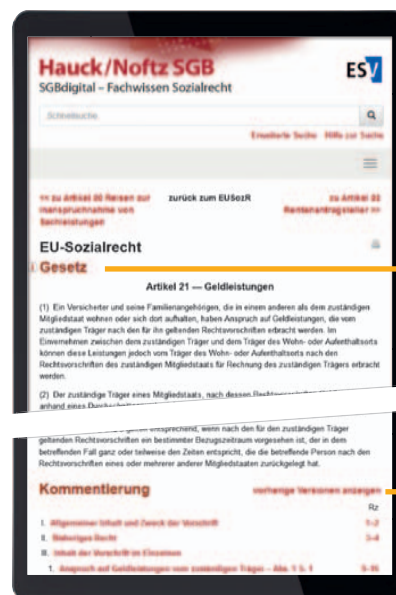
Hauck/Noftz SGB
SGBdigital – Fachwissen Sozialrecht
ESV

Schnellsuche

Erweiterte Suche Hilfe zur Suche

<< zu Artikel 20 Reisen zur Inanspruchnahme von Sachleistungen
zurück zum EUSozR
zu Artikel 22 Rentenantragsteller >>

EU-Sozialrecht

Gesetz

Artikel 21 — Geldleistungen

(1) Ein Versicherter und seine Familienangehörigen, die in einem anderen als dem zuständigen Mitgliedstaat wohnen oder sich dort aufhalten, haben Anspruch auf Geldleistungen, die vom zuständigen Träger nach den für ihn geltenden Rechtsvorschriften erbracht werden. Im Einvernehmen zwischen dem zuständigen Träger und dem Träger des Wohn- oder Aufenthaltsorts können diese Leistungen jedoch vom Träger des Wohn- oder Aufenthaltsorts nach den Rechtsvorschriften des zuständigen Mitgliedstaats für Rechnung des zuständigen Trägers erbracht werden.

(2) Der zuständige Träger eines Mitgliedstaats, nach dessen Rechtsvorschriften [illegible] anhand eines Durchschnitt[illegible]

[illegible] entspricht, wenn nach den für den zuständigen Träger geltenden Rechtsvorschriften ein bestimmter Bezugszeitraum vorgesehen ist, der in dem betreffenden Fall ganz oder teilweise den Zeiten entspricht, die die betreffende Person nach den Rechtsvorschriften eines oder mehrerer anderer Mitgliedstaaten zurückgelegt hat.

Kommentierung
vorherige Versionen anzeigen

Rz
I. Allgemeiner Inhalt und Zweck der Vorschrift 1–2
II. Bisheriges Recht 3–4
III. Inhalt der Vorschrift im Einzelnen
1. Anspruch auf Geldleistungen vom zuständigen Träger – Abs. 1 S. 1 5–16